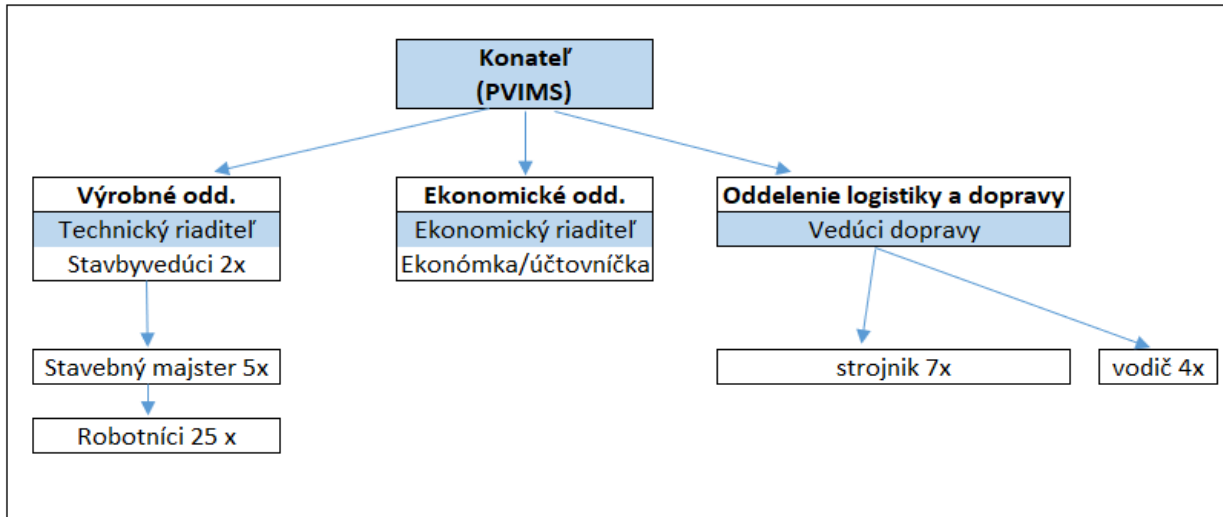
Konateľ
(PVIMS)

Výrobné odd.
Technický riaditeľ
Stavbyvedúci 2x

Stavebný majster 5x

Robotníci 25 x

Ekonomické odd.
Ekonomický riaditeľ
Ekonómka/účtovníčka

Oddelenie logistiky a dopravy
Vedúci dopravy

strojnik 7x

vodič 4x